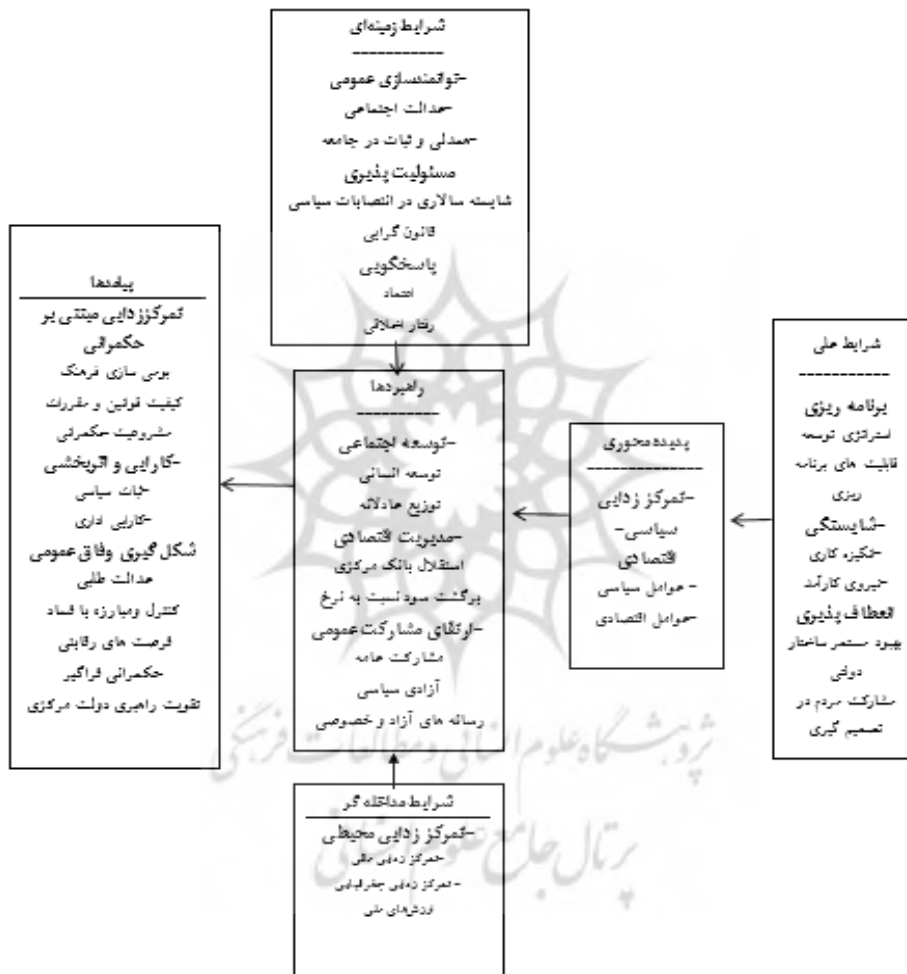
شرایط زمینه‌ای
-----------
-توانمندسازی عمومی
-عدالت اجتماعی
-همدلی و ثبات در جامعه
مسئولیت پذیری
شایسته سالاری در انتصابات سیاسی
قانون گرایی
پاسخگویی
اعتماد
رفتار اخلاقی

پیامدها
-تمرکززدایی مبتنی بر حکمرانی
بومی سازی فرهنگ
کیفیت قوانین و مقررات
مشروعیت حکمرانی
-کارایی و اثربخشی
-ثبات سیاسی
-کارایی اداری
شکل گیری وفاق عمومی
عدالت طلبی
کنترل ومبارزه با فساد
فرصت های رقابتی
حکمرانی فراگیر
تقویت راهبری دولت مرکزی

راهبردها
-----------
-توسعه اجتماعی
توسعه انسانی
توزیع عادلانه
-مدیریت اقتصادی
استقلال بانک مرکزی
برگشت سود نسبت به نرخ
-ارتقای مشارکت عمومی
مشارکت عامه
آزادی سیاسی
رسانه های آزاد و خصوصی

پدیده محوری
-------------
-تمرکز زدایی سیاسی-اقتصادی
- عوامل سیاسی
-عوامل اقتصادی

شرایط علی
-----------
برنامه ریزی
استراتژی توسعه
قابلیت های برنامه ریزی
-شایستگی
-انگیزه کاری
-نیروی کارآمد
انعطاف پذیری
بهبود مستمر ساختار دولتی
مشارکت مردم در تصمیم گیری

شرایط مداخله گر
-تمرکز زدایی محیطی
-تمرکز زدایی ملی
- تمرکز زدایی جغرافیایی
ارزشهای ملی

پژوهشگاه علوم انسانی و مطالعات فرهنگی
پرتال جامع علوم انسانی